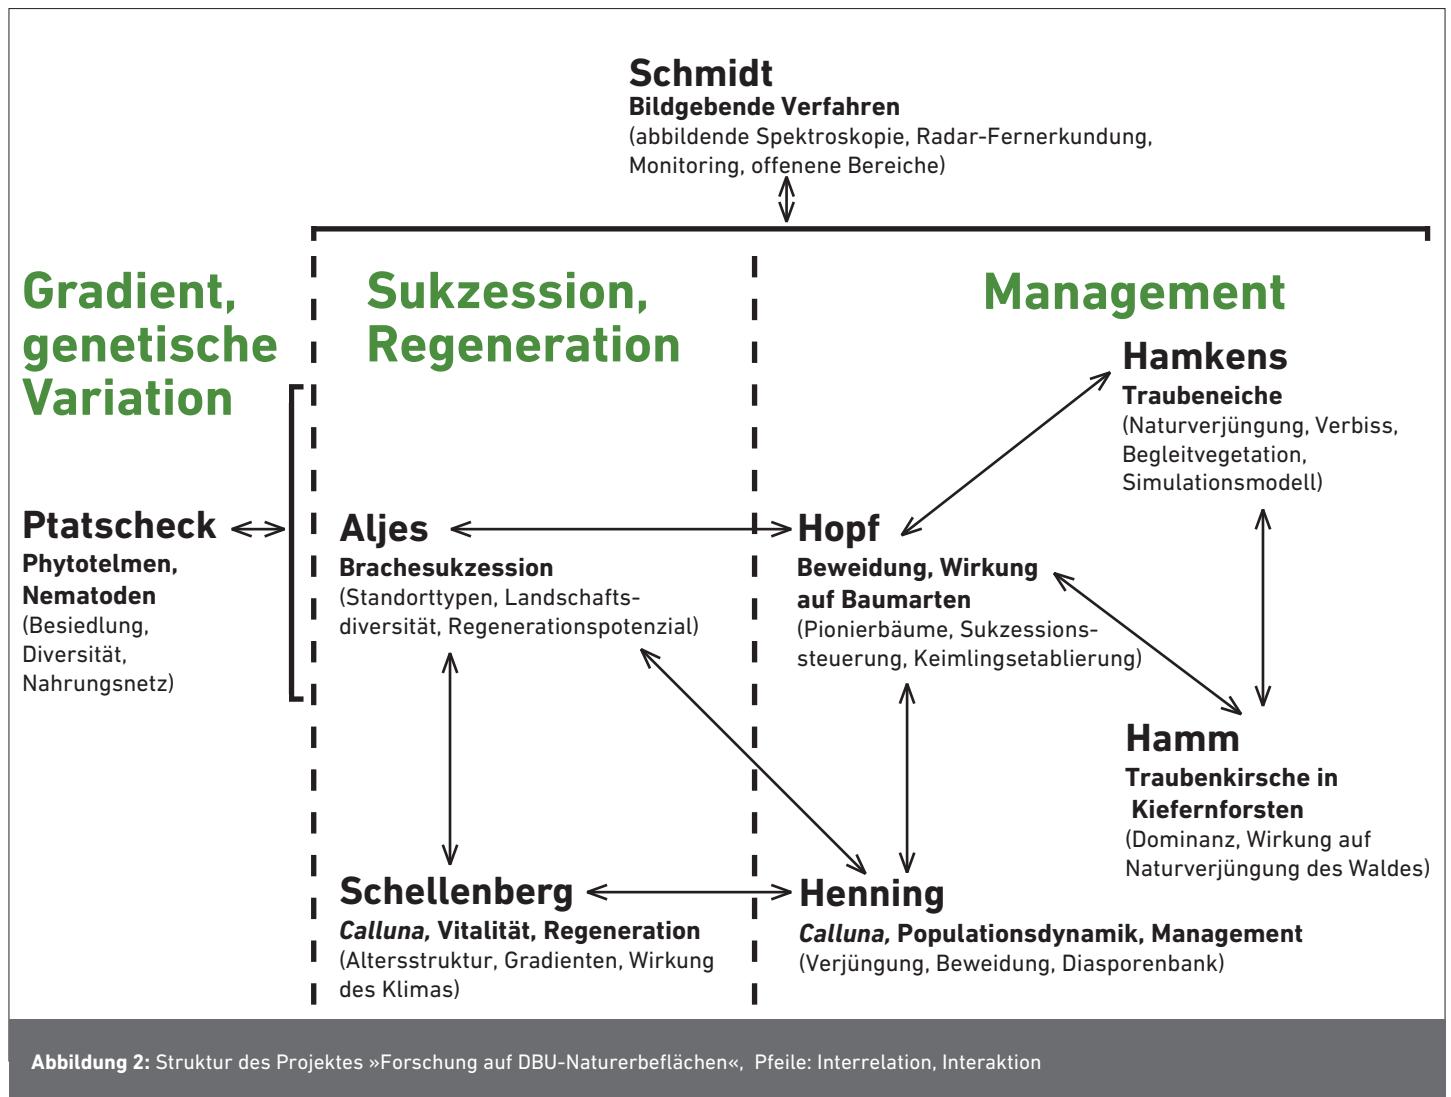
Schmidt
Bildgebende Verfahren
(abbildende Spektroskopie, Radar-Fernerkundung, Monitoring, offenene Bereiche)

Gradient, genetische Variation

Sukzession, Regeneration

Management

Hamkens
Traubeneiche
(Naturverjüngung, Verbiss, Begleitvegetation, Simulationsmodell)

Ptatscheck
Phytotelmen, Nematoden
(Besiedlung, Diversität, Nahrungsnetz)

Aljes
Brachesukzession
(Standorttypen, Landschaftsdiversität, Regenerationspotenzial)

Hopf
Beweidung, Wirkung auf Baumarten
(Pionierbäume, Sukzessionssteuerung, Keimlingsetablierung)

Hamm
Traubenkirsche in Kiefernforsten
(Dominanz, Wirkung auf Naturverjüngung des Waldes)

Schellenberg
*Calluna,* Vitalität, Regeneration
(Altersstruktur, Gradienten, Wirkung des Klimas)

Henning
*Calluna,* Populationsdynamik, Management
(Verjüngung, Beweidung, Diasporenbank)

**Abbildung 2:** Struktur des Projektes »Forschung auf DBU-Naturerbeflächen«, Pfeile: Interrelation, Interaktion